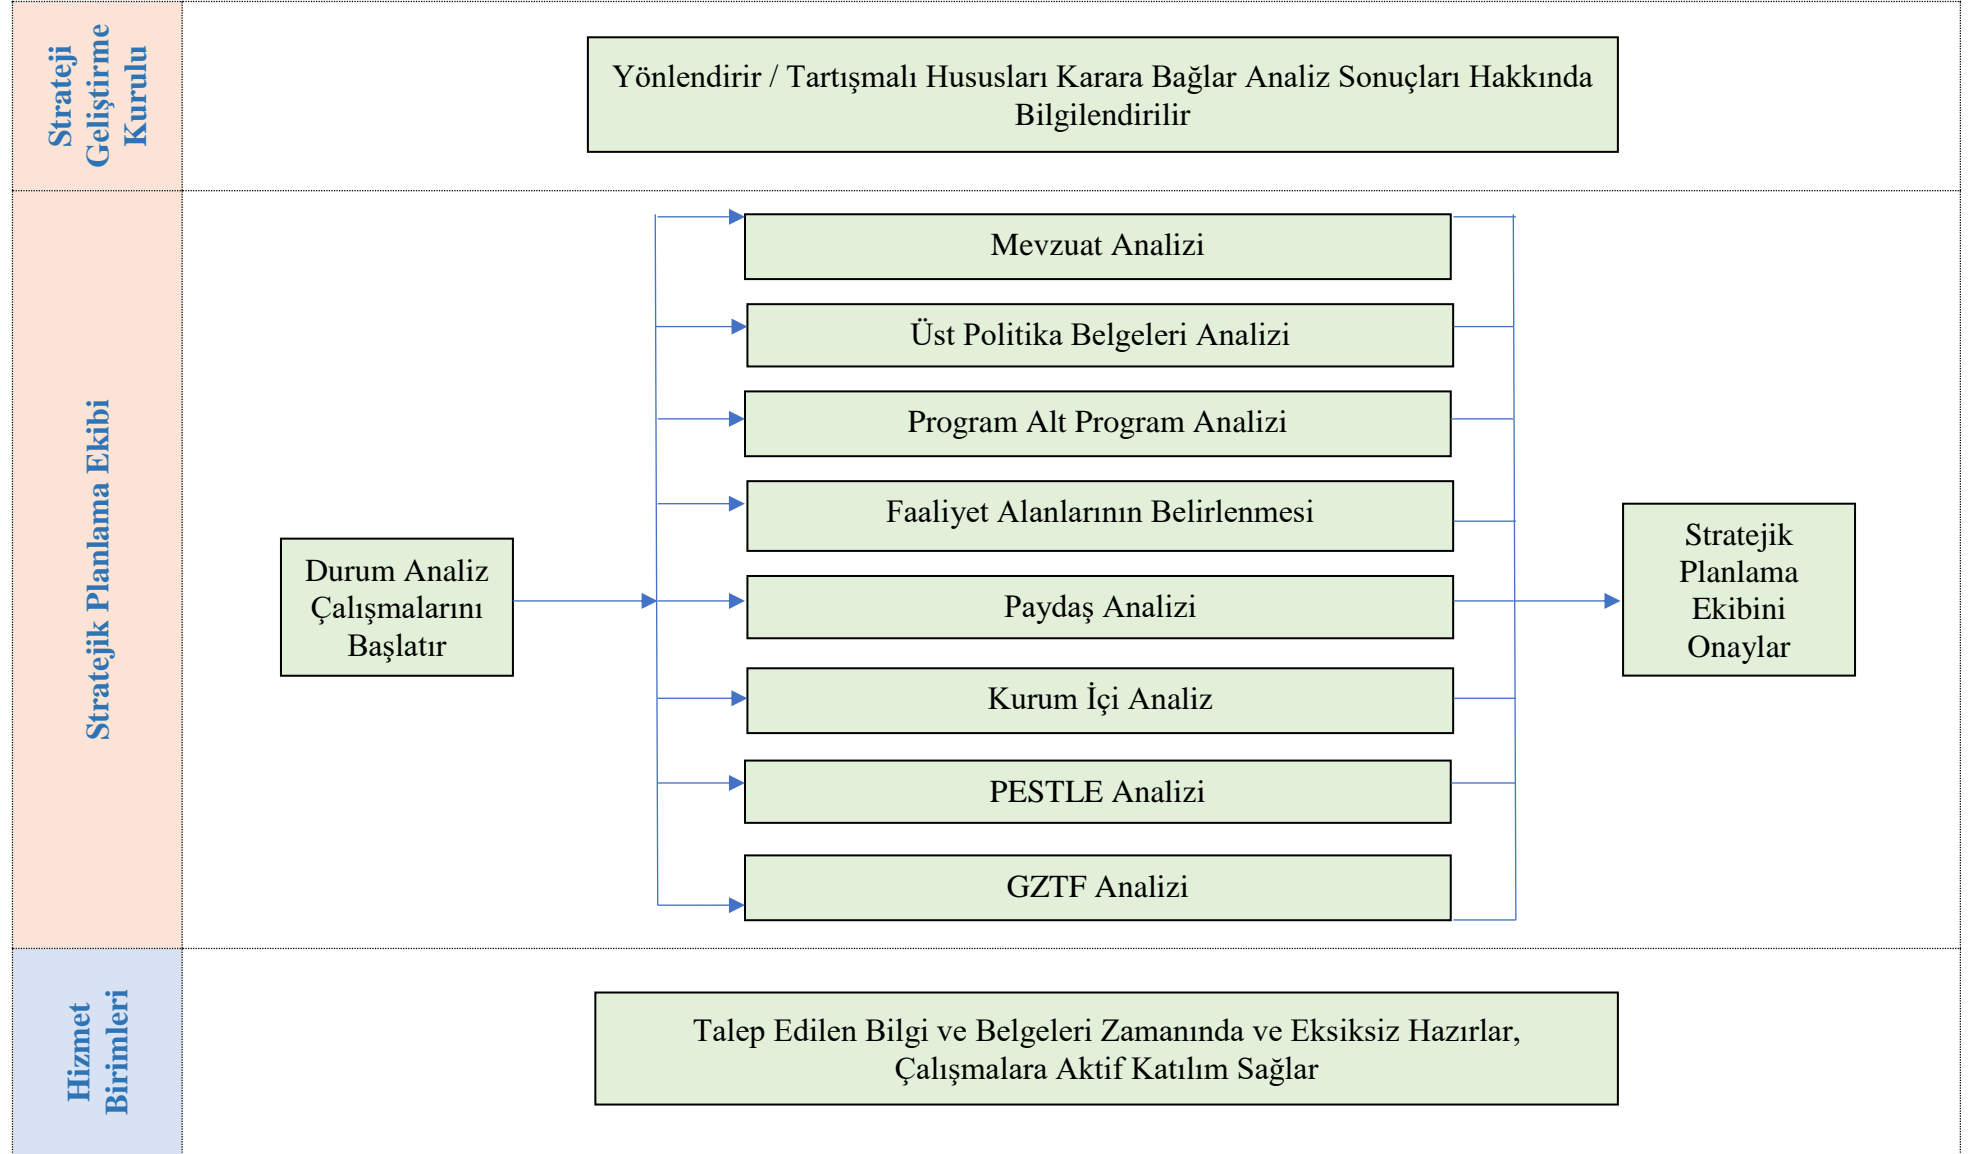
Strateji Geliştirme Kurulu

Yönlendirir / Tartışmalı Hususları Karara Bağlar Analiz Sonuçları Hakkında Bilgilendirilir

Stratejik Planlama Ekibi

Durum Analiz Çalışmalarını Başlatır

Mevzuat Analizi

Üst Politika Belgeleri Analizi

Program Alt Program Analizi

Faaliyet Alanlarının Belirlenmesi

Paydaş Analizi

Kurum İçi Analiz

PESTLE Analizi

GZTF Analizi

Stratejik Planlama Ekibini Onaylar

Hizmet Birimleri

Talep Edilen Bilgi ve Belgeleri Zamanında ve Eksiksiz Hazırlar, Çalışmalara Aktif Katılım Sağlar